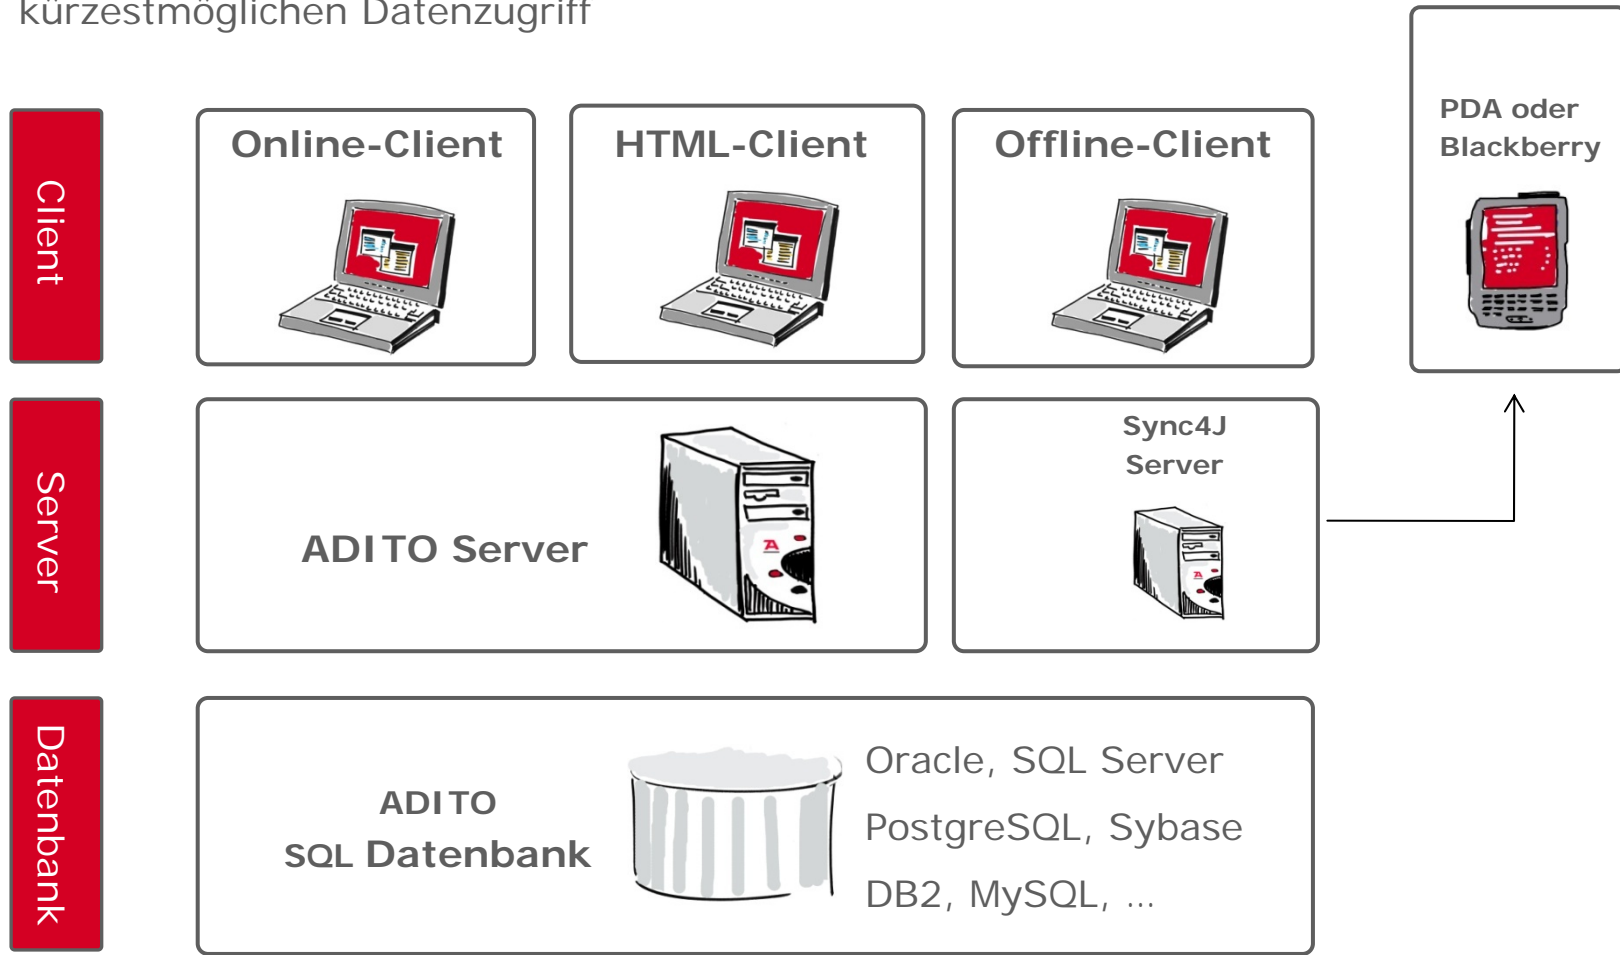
kürzestmöglichen Datenzugriff

Client

Online-Client

HTML-Client

Offline-Client

PDA oder Blackberry

Server

ADITO Server

Sync4J Server

Datenbank

ADITO SQL Datenbank

Oracle, SQL Server
PostgreSQL, Sybase
DB2, MySQL, ...